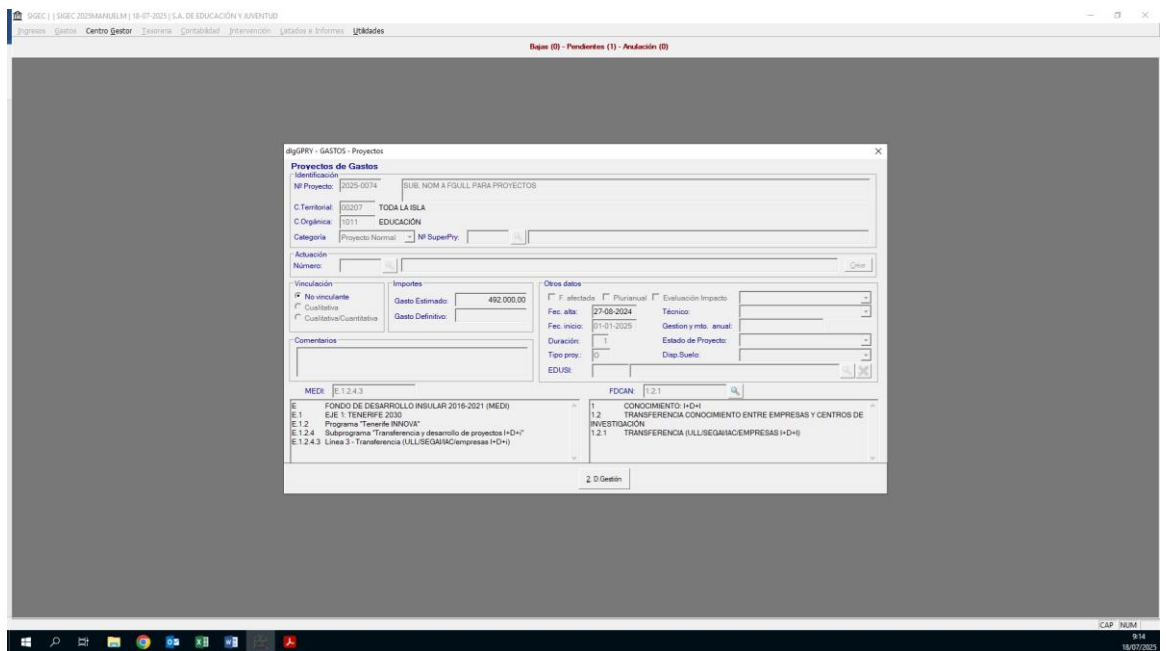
SIGEC | | SIGEC 2025MANUELM | 18-07-2025 | S.A. DE EDUCACIÓN Y JUVENTUD

Ingresos Gastos Centro Gestor Tesorería Contabilidad Intervención Listados e Informes Utilidades

Bajas (0) - Pendientes (1) - Anulación (0)

dlgGPRY - GASTOS - Proyectos

Proyectos de Gastos

Identificación

Nº Proyecto: 2025-0074 SUB. NOM A FGULL PARA PROYECTOS

C.Territorial: 00207 TODA LA ISLA

C.Orgánica: 1011 EDUCACIÓN

Categoría Proyecto Normal Nº SuperPry:

Actuación

Número: Crear

Vinculación
No vinculante
Cualitativa
Cualitativa/Cuantitativa

Importes
Gasto Estimado: 492.000,00
Gasto Definitivo:

Otros datos
F. afectada Plurianual Evaluación Impacto
Fec. alta: 27-08-2024 Técnico:
Fec. inicio: 01-01-2025 Gestion y mto. anual:
Duración: 1 Estado de Proyecto:
Tipo proy.: 0 Disp.Suelo:
EDUSI:

Comentarios

MEDI: E.1.2.4.3

FDCAN: 1.2.1

E FONDO DE DESARROLLO INSULAR 2016-2021 (MEDI)
E.1 EJE 1: TENERIFE 2030
E.1.2 Programa "Tenerife INNOVA"
E.1.2.4 Subprograma "Transferencia y desarrollo de proyectos I+D+i"
E.1.2.4.3 Línea 3 - Transferencia (ULL/SEGAI/IAC/empresas I+D+i)

1 CONOCIMIENTO: I+D+I
1.2 TRANSFERENCIA CONOCIMIENTO ENTRE EMPRESAS Y CENTROS DE INVESTIGACIÓN
1.2.1 TRANSFERENCIA (ULL/SEGAI/IAC/EMPRESAS I+D+I)

2. D.Gestión

CAP NUM
9:14
18/07/2025